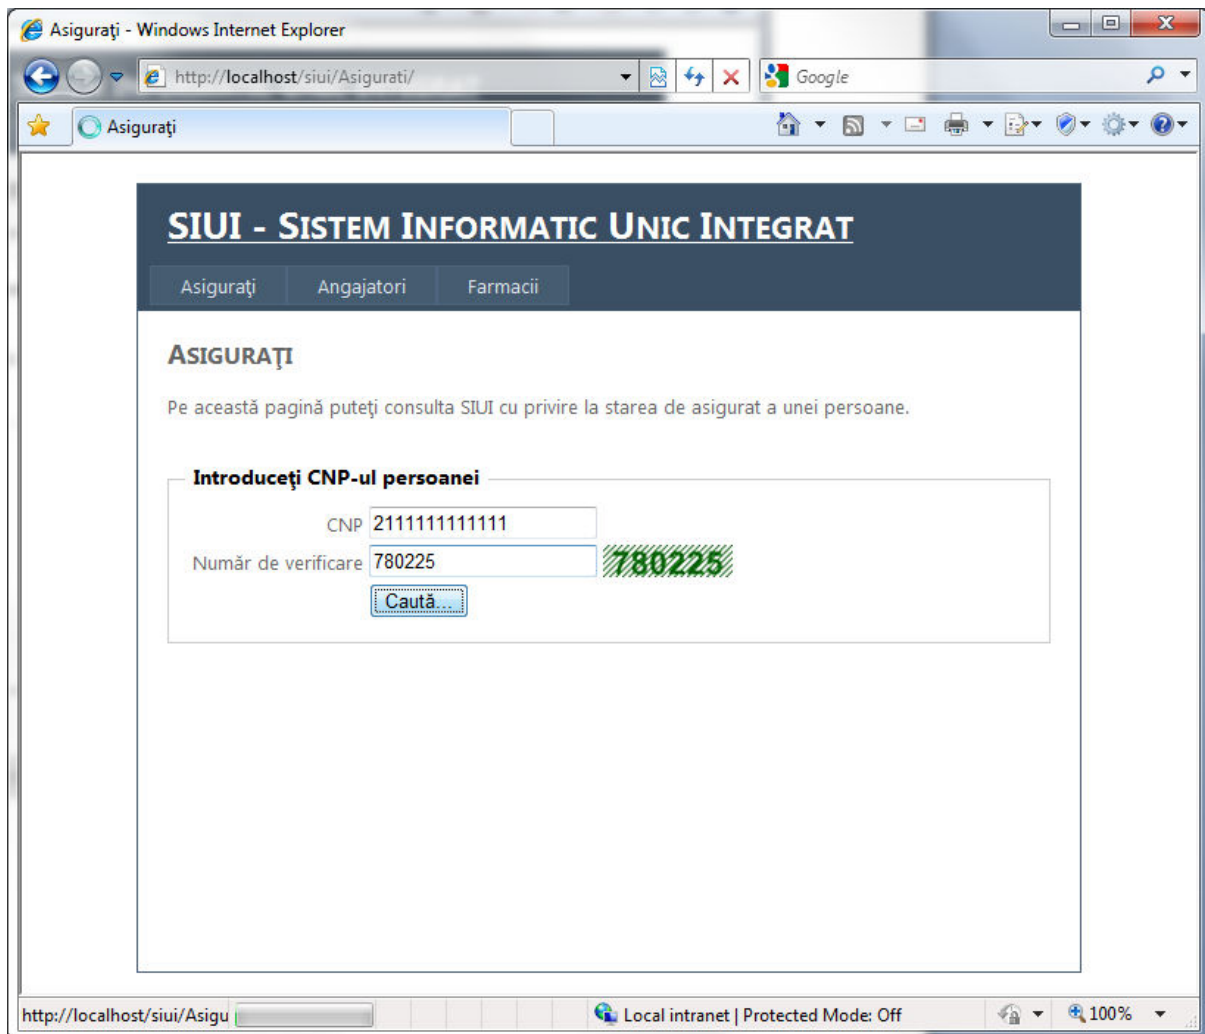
Asiguraţi - Windows Internet Explorer

http://localhost/siui/Asigurati/

Google

Asiguraţi

SIUI - SISTEM INFORMATIC UNIC INTEGRAT

Asiguraţi | Angajatori | Farmacii

ASIGURAŢI

Pe această pagină puteţi consulta SIUI cu privire la starea de asigurat a unei persoane.

Introduceţi CNP-ul persoanei

CNP 2111111111111

Număr de verificare 780225 780225

Caută...

http://localhost/siui/Asigu

Local intranet | Protected Mode: Off

100%